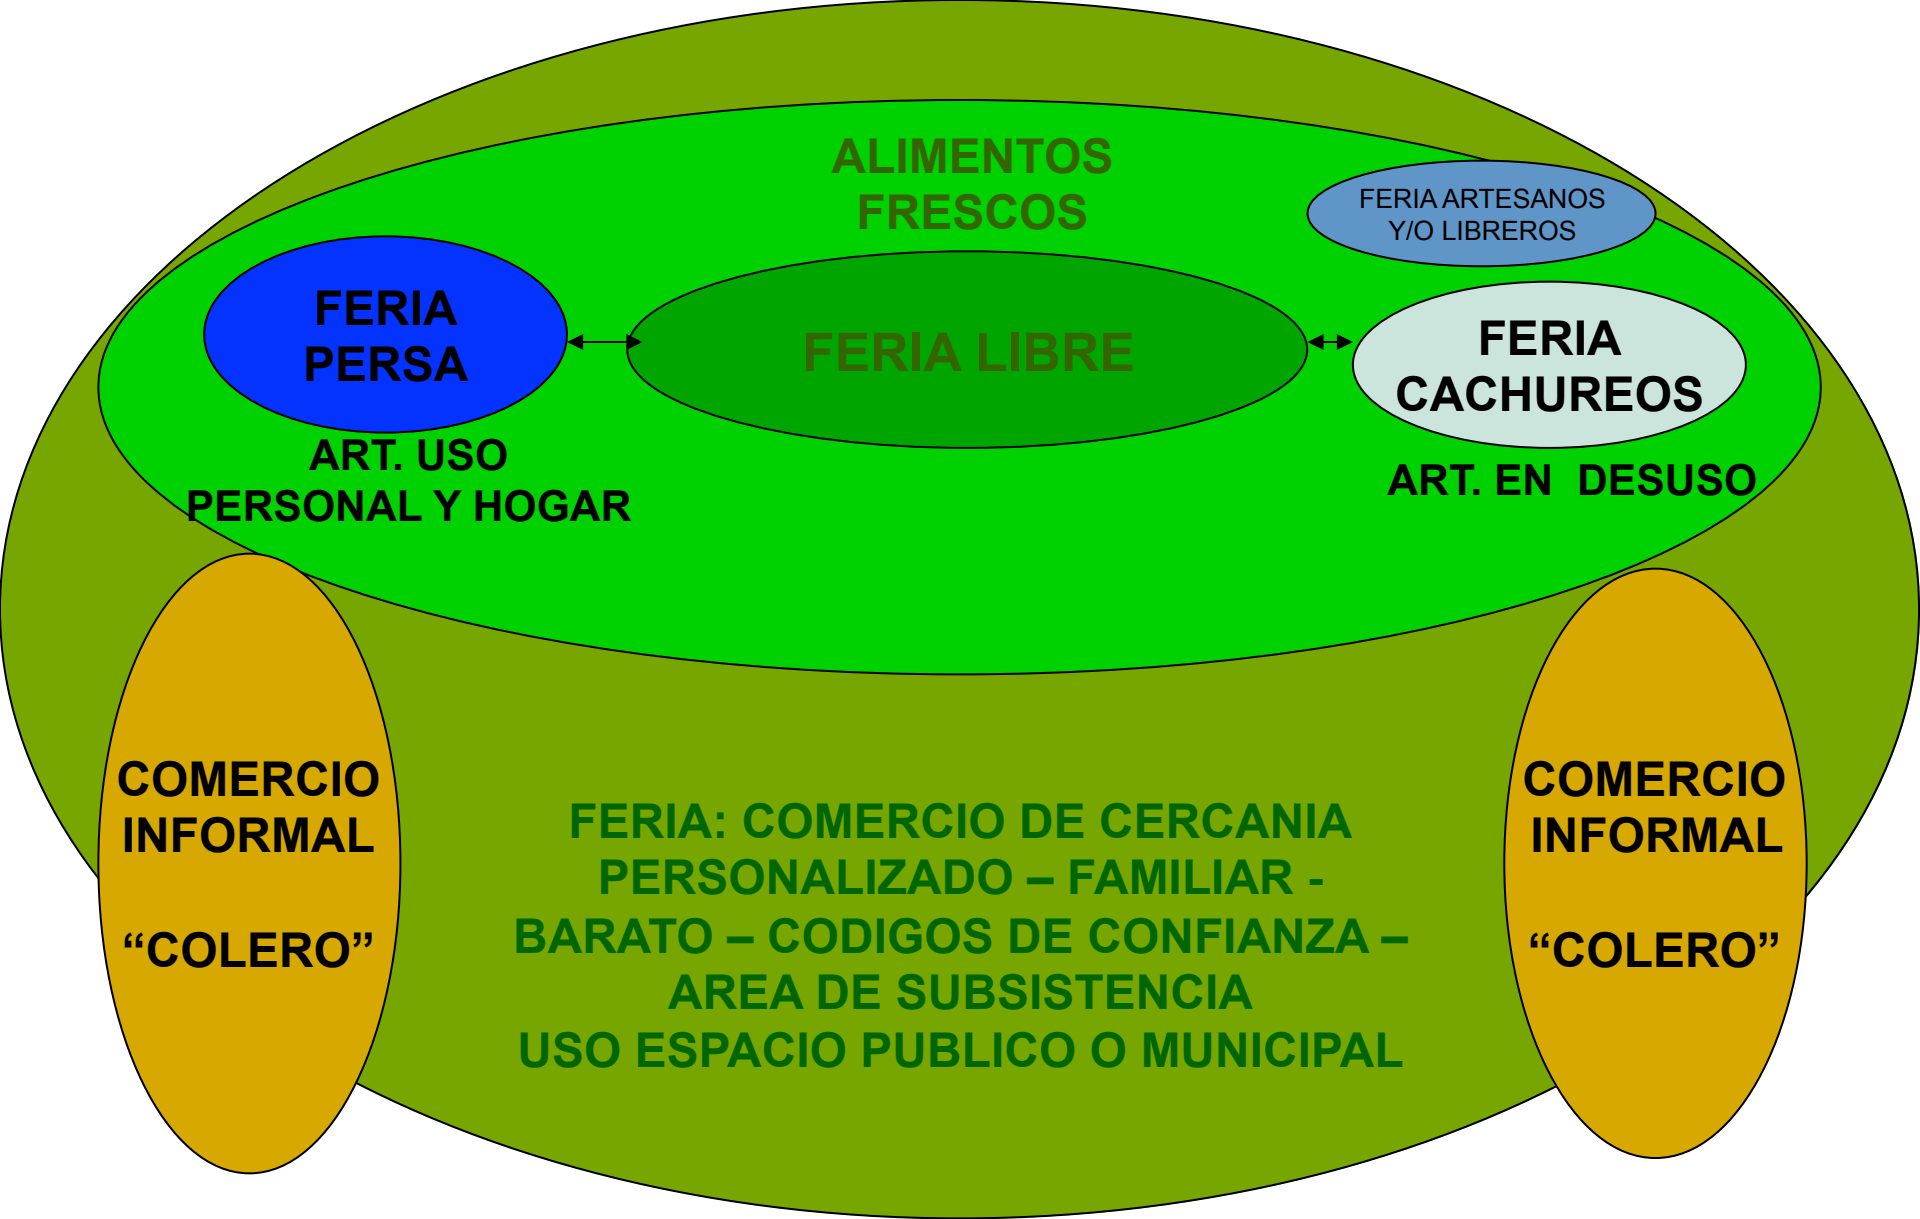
ALIMENTOS FRESCOS

FERIA ARTESANOS Y/O LIBREROS

FERIA PERSA

ART. USO PERSONAL Y HOGAR

FERIA LIBRE

FERIA CACHUREOS

ART. EN DESUSO

COMERCIO INFORMAL

“COLERO”

FERIA: COMERCIO DE CERCANIA PERSONALIZADO – FAMILIAR - BARATO – CODIGOS DE CONFIANZA – AREA DE SUBSISTENCIA USO ESPACIO PUBLICO O MUNICIPAL

COMERCIO INFORMAL

“COLERO”